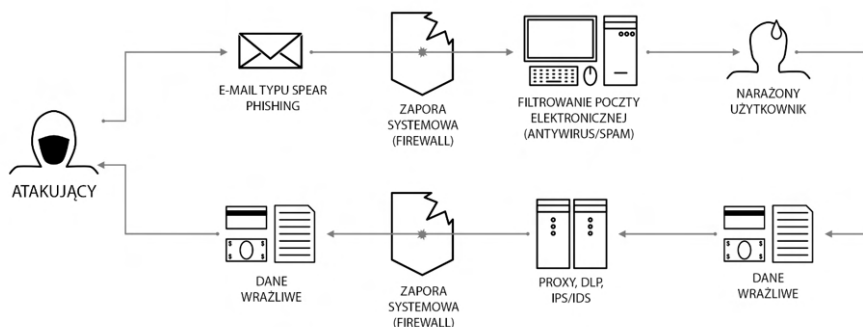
E-MAIL TYPU SPEAR PHISHING

ZAPORA SYSTEMOWA (FIREWALL)

FILTROWANIE POCZTY ELEKTRONICZNEJ (ANTYWIRUS/SPAM)

NARAŻONY UŻYTKOWNIK

ATAKUJĄCY

DANE WRAŻLIWE

ZAPORA SYSTEMOWA (FIREWALL)

PROXY, DLP, IPS/IDS

DANE WRAŻLIWE